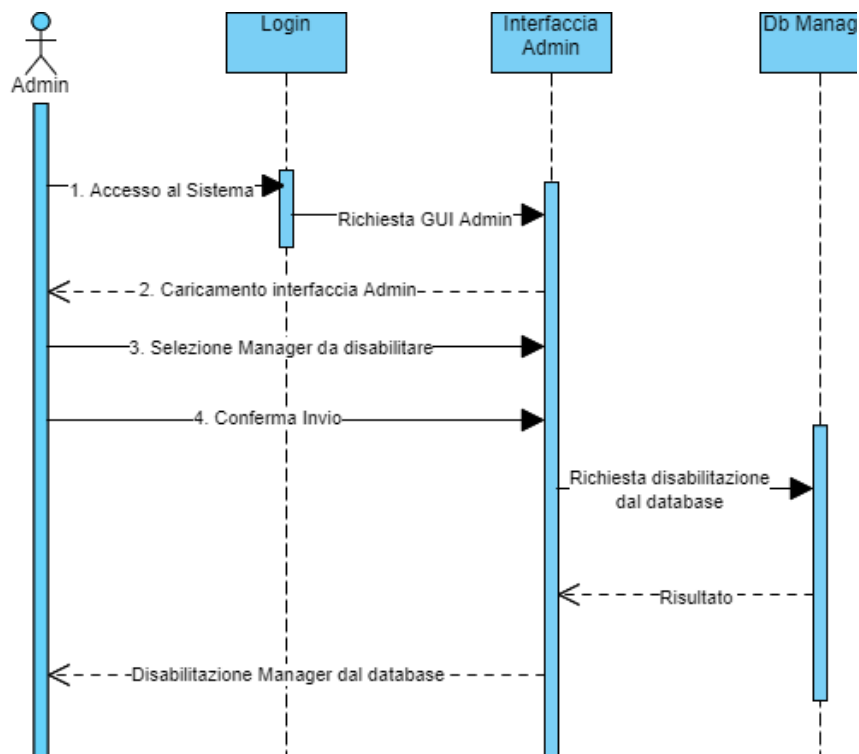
Admin

Login

Interfaccia Admin

Db Manag

1. Accesso al Sistema

Richiesta GUI Admin

2. Caricamento interfaccia Admin

3. Selezione Manager da disabilitare

4. Conferma Invio

Richiesta disabilitazione dal database

Risultato

Disabilitazione Manager dal database